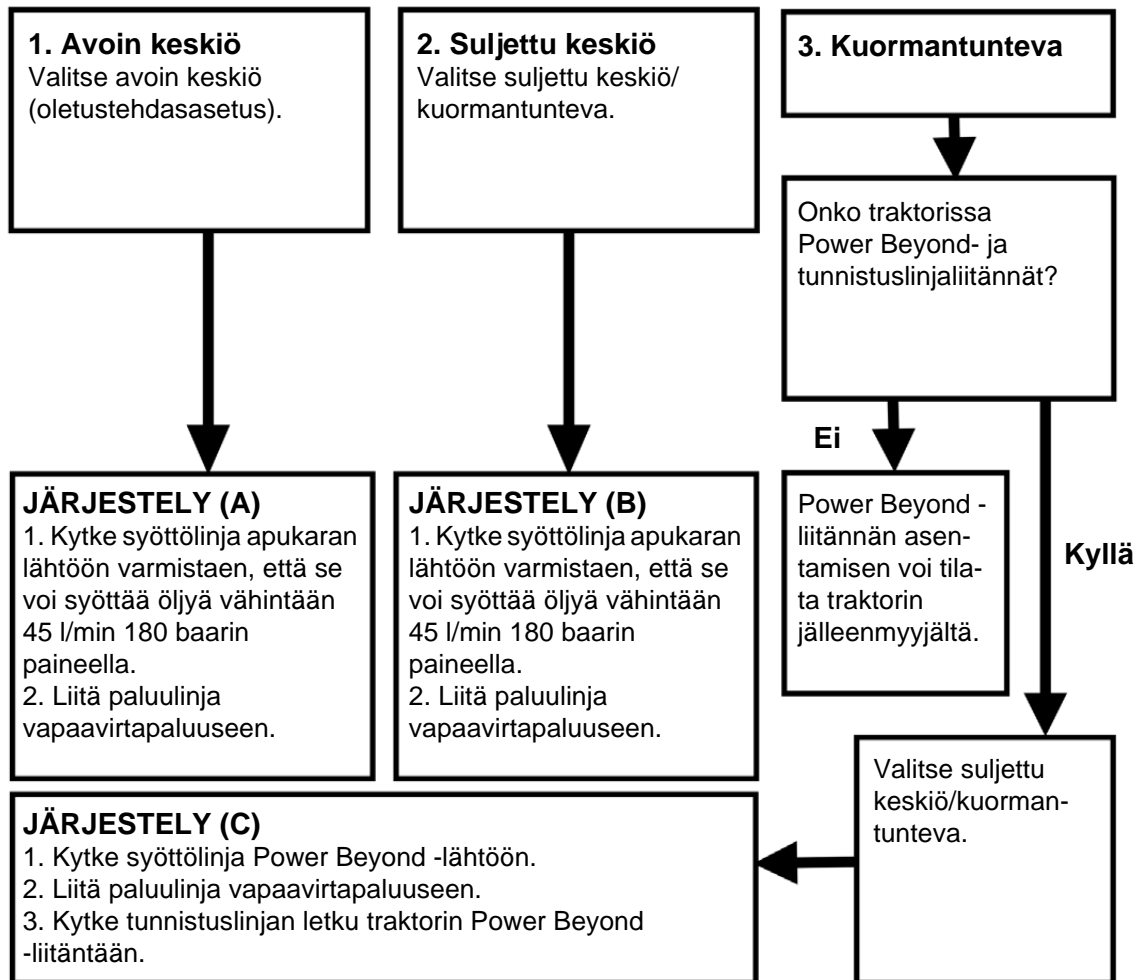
1. Avoin keskiö
Valitse avoin keskiö (oletustehdasasetus).

2. Suljettu keskiö
Valitse suljettu keskiö/ kuormantunteva.

3. Kuormantunteva

Onko traktorissa Power Beyond- ja tunnistuslinjaliitännät?

Ei

Power Beyond -liitännän asentamisen voi tilata traktorin jälleenmyyjältä.

Kyllä

JÄRJESTELY (A)
1. Kytke syöttölinja apukaran lähtöön varmistaen, että se voi syöttää öljyä vähintään 45 l/min 180 baarin paineella.
2. Liitä paluulinja vapaavirtapaluuseen.

JÄRJESTELY (B)
1. Kytke syöttölinja apukaran lähtöön varmistaen, että se voi syöttää öljyä vähintään 45 l/min 180 baarin paineella.
2. Liitä paluulinja vapaavirtapaluuseen.

Valitse suljettu keskiö/kuormantunteva.

JÄRJESTELY (C)
1. Kytke syöttölinja Power Beyond -lähtöön.
2. Liitä paluulinja vapaavirtapaluuseen.
3. Kytke tunnistuslinjan letku traktorin Power Beyond -liitäntään.